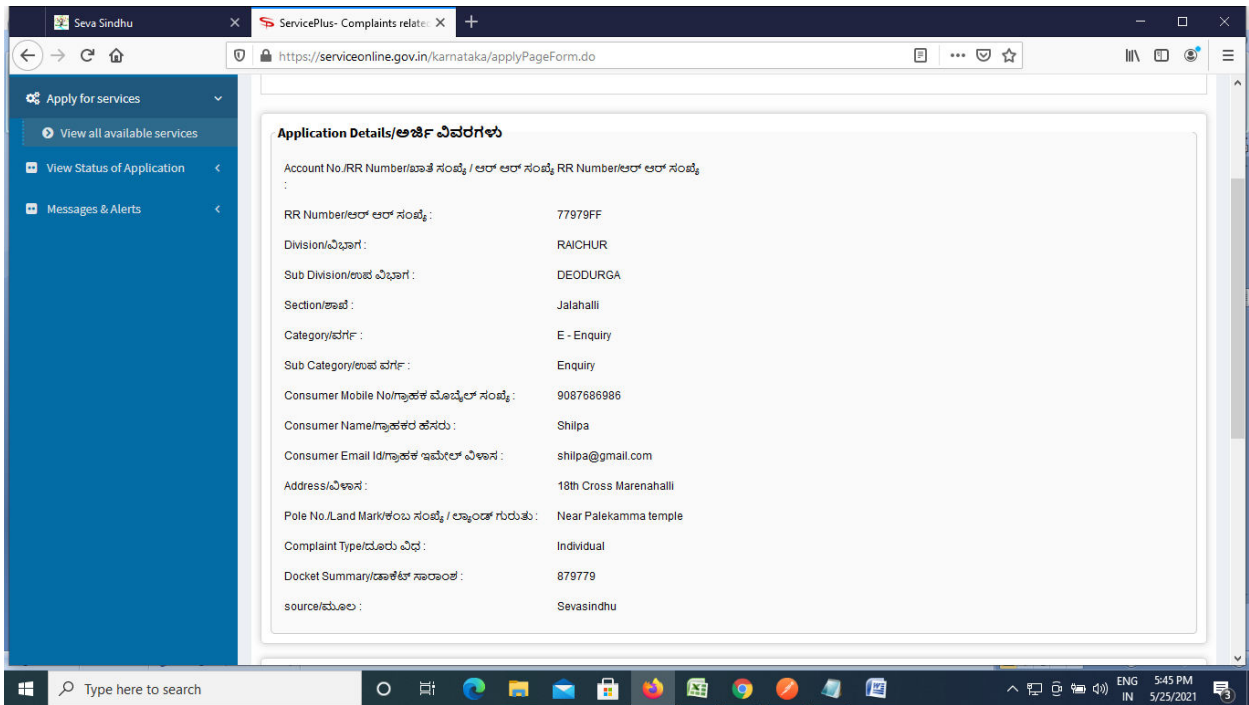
Seva Sindhu
ServicePlus- Complaints relatec
https://serviceonline.gov.in/karnataka/applyPageForm.do

Apply for services
View all available services
View Status of Application
Messages & Alerts

Application Details/ಅರ್ಜಿ ವಿವರಗಳು

Account No./RR Number/ಖಾತೆ ಸಂಖ್ಯೆ / ಆರ್ ಆರ್ ಸಂಖ್ಯೆ : RR Number/ಆರ್ ಆರ್ ಸಂಖ್ಯೆ

| | |
|---|---|
| RR Number/ಆರ್ ಆರ್ ಸಂಖ್ಯೆ : | 77979FF |
| Division/ವಿಭಾಗ : | RAICHUR |
| Sub Division/ಉಪ ವಿಭಾಗ : | DEODURGA |
| Section/ಶಾಖೆ : | Jalahalli |
| Category/ವರ್ಗ : | E - Enquiry |
| Sub Category/ಉಪ ವರ್ಗ : | Enquiry |
| Consumer Mobile No/ಗ್ರಾಹಕ ಮೊಬೈಲ್ ಸಂಖ್ಯೆ : | 9087686986 |
| Consumer Name/ಗ್ರಾಹಕರ ಹೆಸರು : | Shilpa |
| Consumer Email Id/ಗ್ರಾಹಕ ಇಮೇಲ್ ವಿಳಾಸ : | shilpa@gmail.com |
| Address/ವಿಳಾಸ : | 18th Cross Marenahalli |
| Pole No./Land Mark/ಕಂಬ ಸಂಖ್ಯೆ / ಲ್ಯಾಂಡ್ ಗುರುತು : | Near Palekamma temple |
| Complaint Type/ದೂರು ವಿಧ : | Individual |
| Docket Summary/ಡಾಕೆಟ್ ಸಾರಾಂಶ : | 879779 |
| source/ಮೂಲ : | Sevasindhu |

Type here to search
ENG IN 5:45 PM 5/25/2021